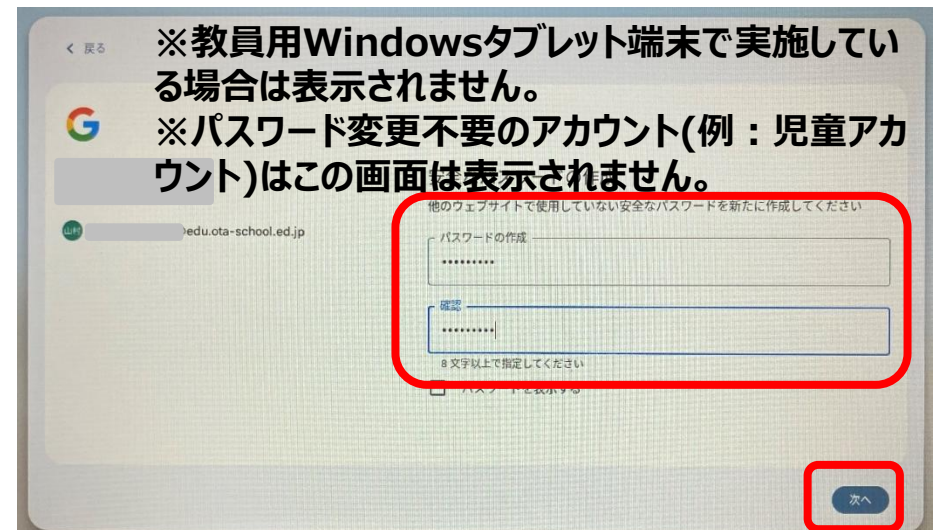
< 戻る

※教員用Windowsタブレット端末で実施している場合は表示されません。
※パスワード変更不要のアカウント(例：児童アカウント)はこの画面は表示されません。

山村 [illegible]edu.ota-school.ed.jp

他のウェブサイトで使用していない安全なパスワードを新たに作成してください

パスワードの作成
••••••••••

確認
••••••••••

8 文字以上で指定してください

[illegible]

次へ